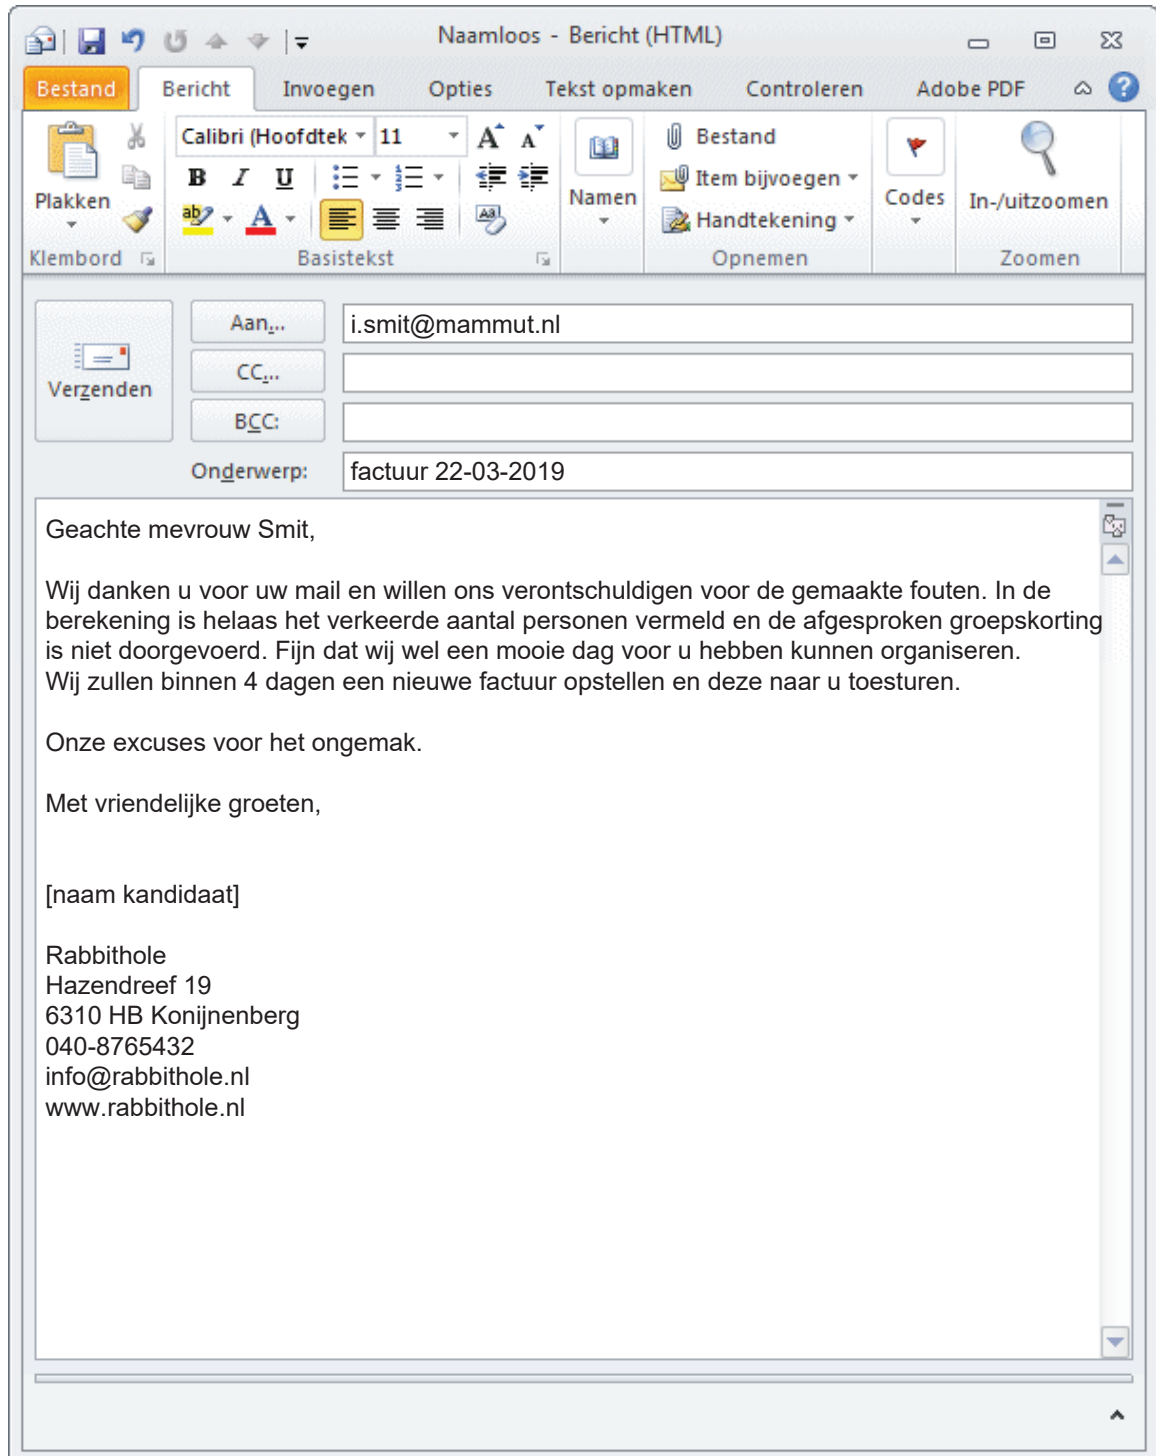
Naamloos - Bericht (HTML)

Bestand Bericht Invoegen Opties Tekst opmaken Controleren Adobe PDF

Plakken
Klembord
Calibri (Hoofdtek 11
B I U
A
Basistekst
Namen
Bestand
Item bijvoegen
Handtekening
Opnemen
Codes
In-/uitzoomen
Zoomen

Verzenden
Aan... i.smit@mammut.nl
CC...
BCC:
Onderwerp: factuur 22-03-2019

Geachte mevrouw Smit,

Wij danken u voor uw mail en willen ons verontschuldigen voor de gemaakte fouten. In de berekening is helaas het verkeerde aantal personen vermeld en de afgesproken groepskorting is niet doorgevoerd. Fijn dat wij wel een mooie dag voor u hebben kunnen organiseren.
Wij zullen binnen 4 dagen een nieuwe factuur opstellen en deze naar u toesturen.

Onze excuses voor het ongemak.

Met vriendelijke groeten,

[naam kandidaat]

Rabbithole
Hazendreef 19
6310 HB Konijnenberg
040-8765432
info@rabbithole.nl
www.rabbithole.nl